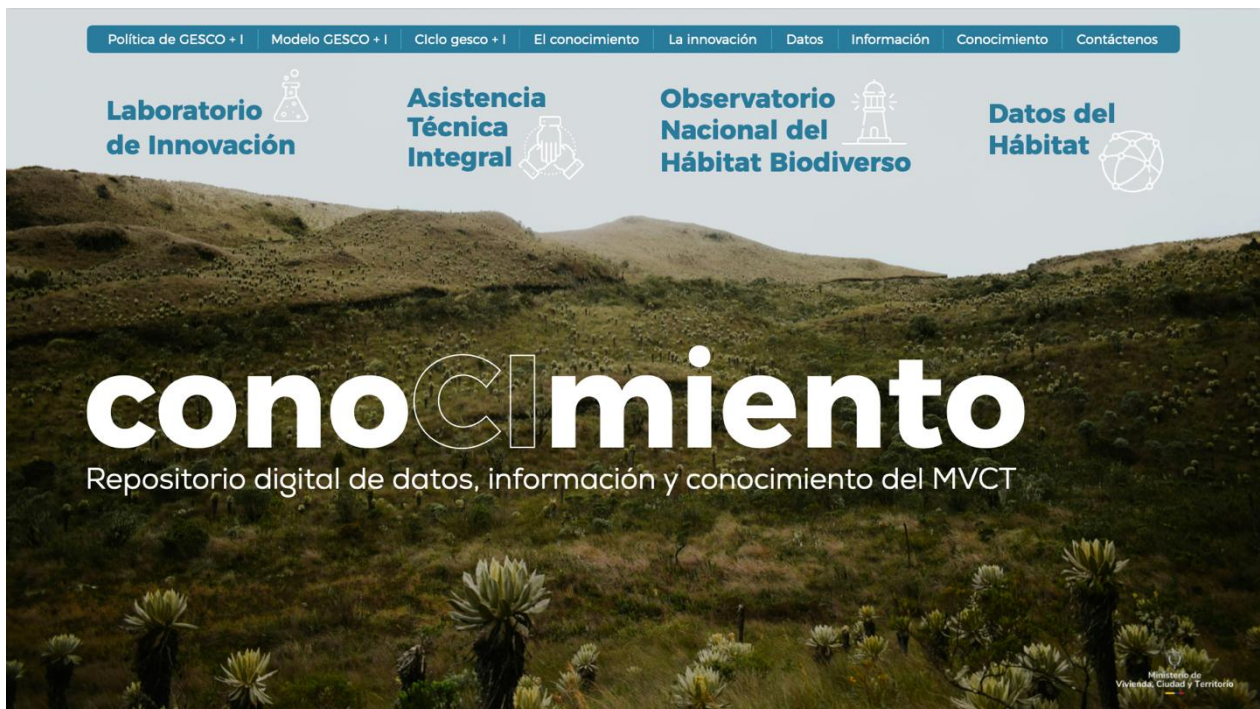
Política de GESCO + I | Modelo GESCO + I | Ciclo gesco + I | El conocimiento | La innovación | Datos | Información | Conocimiento | Contáctenos

Laboratorio de Innovación

Asistencia Técnica Integral

Observatorio Nacional del Hábitat Biodiverso

Datos del Hábitat

conoCImiento

Repositorio digital de datos, información y conocimiento del MVCT

Ministerio de Vivienda, Ciudad y Territorio